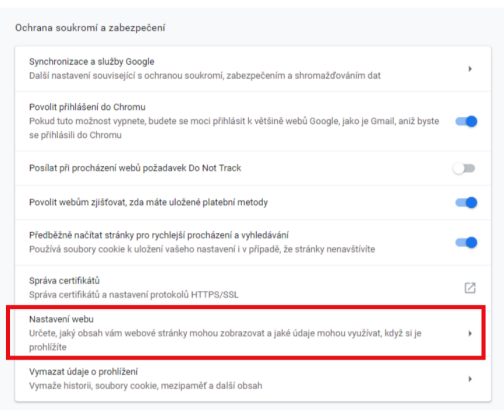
Ochrana soukromí a zabezpečení

Synchronizace a služby Google
Další nastavení související s ochranou soukromí, zabezpečením a shromažďováním dat

Povolit přihlášení do Chromu
Pokud tuto možnost vypnete, budete se moci přihlásit k většině webů Google, jako je Gmail, aniž byste se přihlásili do Chromu

Posílat při procházení webů požadavek Do Not Track

Povolit webům zjišťovat, zda máte uložené platební metody

Předběžně načítat stránky pro rychlejší procházení a vyhledávání
Používá soubory cookie k uložení vašeho nastavení i v případě, že stránky nenavštívíte

Správa certifikátů
Správa certifikátů a nastavení protokolů HTTPS/SSL

Nastavení webu
Určete, jaký obsah vám webové stránky mohou zobrazovat a jaké údaje mohou využívat, když si je prohlížíte

Vymazat údaje o prohlížení
Vymaže historii, soubory cookie, mezipaměť a další obsah